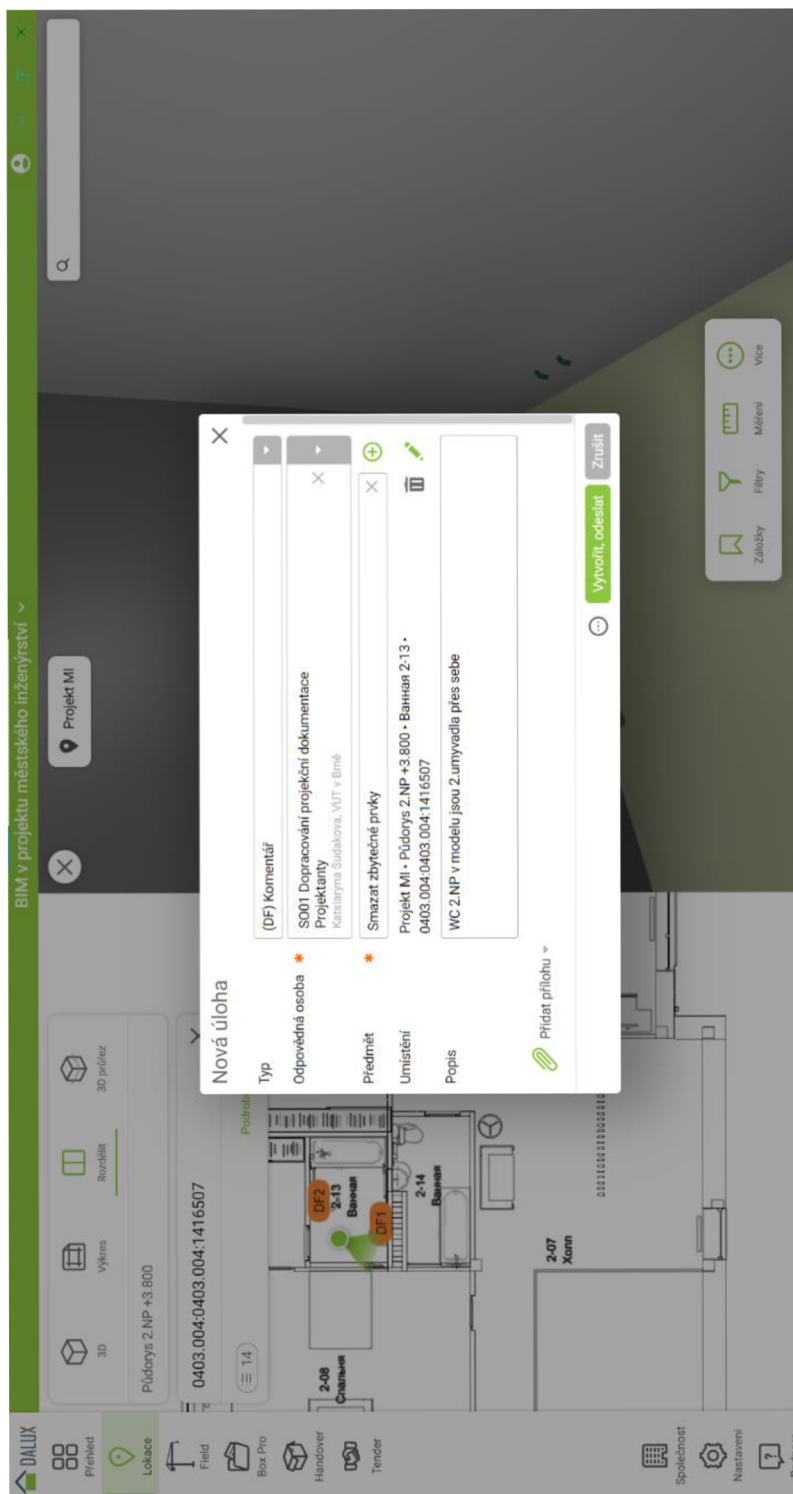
DALUX

Přehled

Lokace

Field

Box Pro

Handover

Tender

Společnost

Nastavení

BIM v projektu městského inženýrství

3D

Výkres

Rozdělit

3D průřez

Půdorys 2.NP +3.800

0403.004:0403.004:1416507

14

Podrob

2-08 Спальня

DF2 2-13 Ванная

DF1

2-14 Ванная

2-07 Холл

Projekt MI

Nová úloha

Typ

(DF) Komentář

Odpovědná osoba *

S001 Dopracování projekční dokumentace
Projektanty
Katsiaryna Sudakova, VUT v Brně

Předmět *

Smazat zbytečné prvky

Umístění

Projekt MI • Půdorys 2.NP +3.800 • Ванная 2-13 • 0403.004:0403.004:1416507

Popis

WC 2.NP v modelu jsou 2.umyvadla přes sebe

Přidat přílohu

Vytvořit, odeslat

Zrušit

Záložky

Filtry

Měření

Více